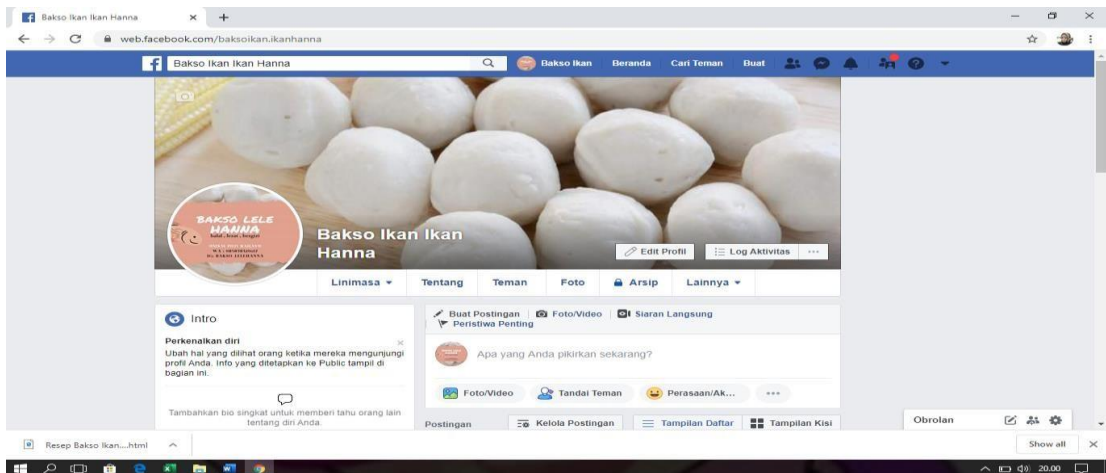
Bakso Ikan Ikan Hanna ×

web.facebook.com/baksoikan.ikanhanna

Bakso Ikan Ikan Hanna

Bakso Ikan Beranda Cari Teman Buat

BAKSO LELE HANNA

Bakso Ikan Ikan Hanna

Edit Profil Log Aktivitas ···

Linimasa ▾ Tentang Teman Foto Arsip Lainnya ▾

Intro

Perkenalkan diri

Ubah hal yang dilihat orang ketika mereka mengunjungi profil Anda. Info yang ditetapkan ke Public tampil di bagian ini.

Tambahkan bio singkat untuk memberi tahu orang lain tentang diri Anda.

Buat Postingan Foto/Video Siaran Langsung Peristiwa Penting

Apa yang Anda pikirkan sekarang?

Foto/Video Tandai Teman Perasaan/Ak... ···

Postingan Kelola Postingan Tampilan Daftar Tampilan Kisi

Obrolan

Resep Bakso Ikan....html ^

Show all ×

20.00